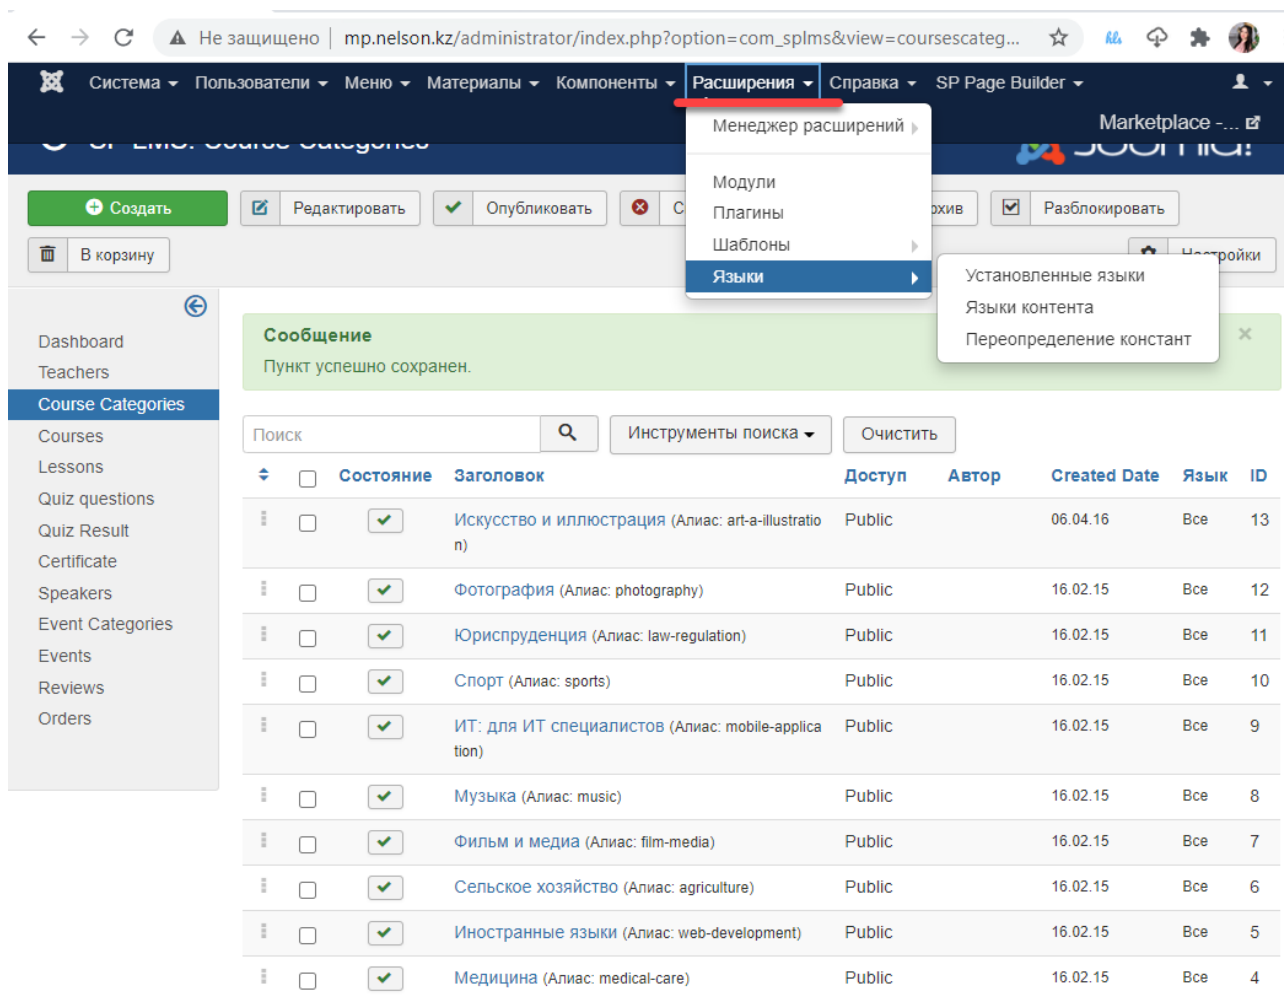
Не защищено | mp.nelson.kz/administrator/index.php?option=com_splms&view=coursescateg...

Система ▾ Пользователи ▾ Меню ▾ Материалы ▾ Компоненты ▾ Расширения ▾ Справка ▾ SP Page Builder ▾

Marketplace -...

Менеджер расширений
Модули
Плагины
Шаблоны
Языки

Установленные языки
Языки контента
Переопределение констант

Создать | Редактировать | Опубликовать | С | рхив | Разблокировать
В корзину | Настройки

Dashboard
Teachers
Course Categories
Courses
Lessons
Quiz questions
Quiz Result
Certificate
Speakers
Event Categories
Events
Reviews
Orders

Сообщение
Пункт успешно сохранен.

Поиск | Инструменты поиска ▾ | Очистить

| | | Состояние | Заголовок | Доступ | Автор | Created Date | Язык | ID |
|---|---|---|---|---|---|---|---|---|
| | | ✓ | Искусство и иллюстрация (Алиас: art-a-illustration) | Public | | 06.04.16 | Все | 13 |
| | | ✓ | Фотография (Алиас: photography) | Public | | 16.02.15 | Все | 12 |
| | | ✓ | Юриспруденция (Алиас: law-regulation) | Public | | 16.02.15 | Все | 11 |
| | | ✓ | Спорт (Алиас: sports) | Public | | 16.02.15 | Все | 10 |
| | | ✓ | ИТ: для ИТ специалистов (Алиас: mobile-application) | Public | | 16.02.15 | Все | 9 |
| | | ✓ | Музыка (Алиас: music) | Public | | 16.02.15 | Все | 8 |
| | | ✓ | Фильм и медиа (Алиас: film-media) | Public | | 16.02.15 | Все | 7 |
| | | ✓ | Сельское хозяйство (Алиас: agriculture) | Public | | 16.02.15 | Все | 6 |
| | | ✓ | Иностранные языки (Алиас: web-development) | Public | | 16.02.15 | Все | 5 |
| | | ✓ | Медицина (Алиас: medical-care) | Public | | 16.02.15 | Все | 4 |